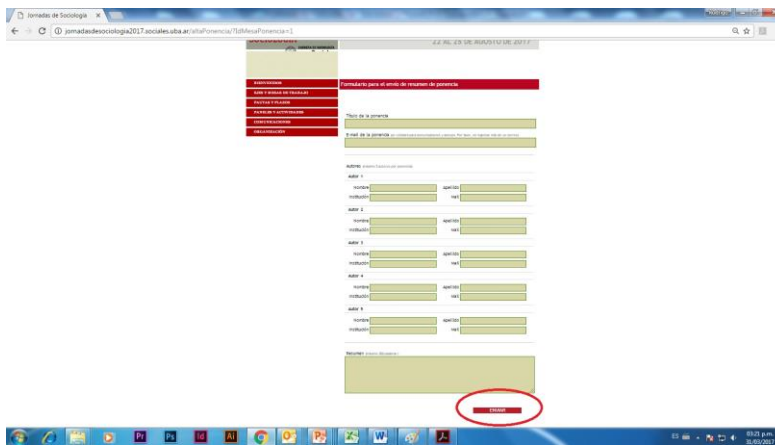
Jornadas de Sociología ×

jornadasdesociologia2017.sociales.uba.ar/altaPonencia/?IdMesaPonencia=1

22 AL 25 DE AGOSTO DE 2017

BIENVENIDA
EJES Y MESAS DE TRABAJO
PAUTAS Y PLAZOS
PANELES Y ACTIVIDADES
INSCRIPCIONES
ORGANIZACIÓN

Formulario para el envío de resumen de ponencia

Título de la ponencia

E-mail de la ponencia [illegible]

Autor/es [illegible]

Autor 1
Nombre
apellido
Institución
mail

Autor 2
Nombre
apellido
Institución
mail

Autor 3
Nombre
apellido
Institución
mail

Autor 4
Nombre
apellido
Institución
mail

Autor 5
Nombre
apellido
Institución
mail

Resumen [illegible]

ENVIAR

03:21 p.m.
31/03/2017